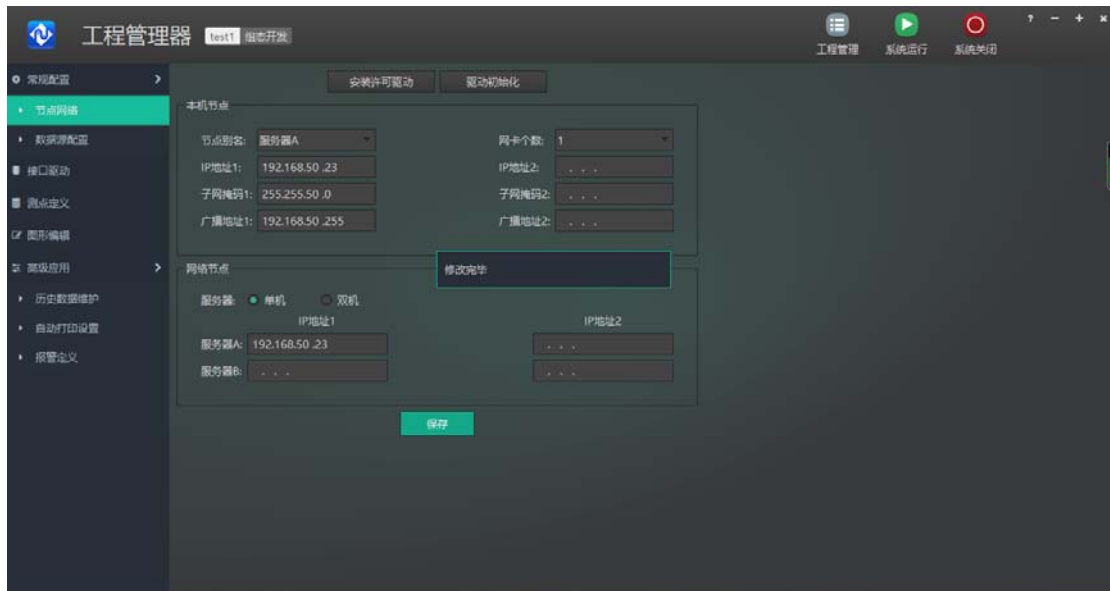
工程管理器 test1 组态开发

工程管理 系统运行 系统关闭

? − + ×

常规配置
节点网络
数据源配置
接口驱动
测点定义
图形编辑
高级应用
历史数据维护
自动打印设置
报警定义

安装许可驱动 驱动初始化

本机节点

节点别名: 服务器A
网卡个数: 1
IP地址1: 192.168.50 .23
IP地址2: . . .
子网掩码1: 255.255.50 .0
子网掩码2: . . .
广播地址1: 192.168.50 .255
广播地址2: . . .

修改完毕

网络节点

服务器: 单机 双机

IP地址1 IP地址2

服务器A: 192.168.50 .23 . . .
服务器B: . . . . . .

保存